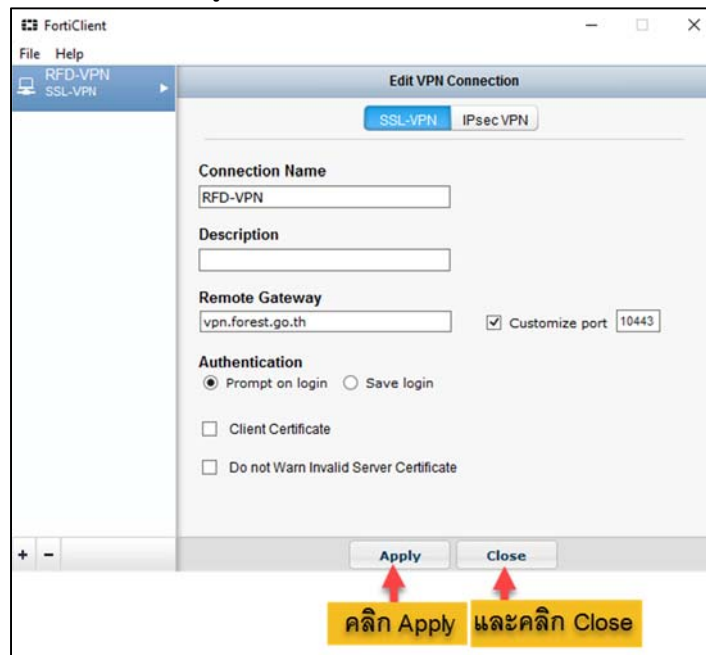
FortiClient

File Help

RFD-VPN
SSL-VPN

Edit VPN Connection

SSL-VPN IPsec VPN

Connection Name
RFD-VPN

Description

Remote Gateway
vpn.forest.go.th

Customize port 10443

Authentication
Prompt on login Save login

Client Certificate

Do not Warn Invalid Server Certificate

+ −

Apply Close

คลิก Apply และคลิก Close